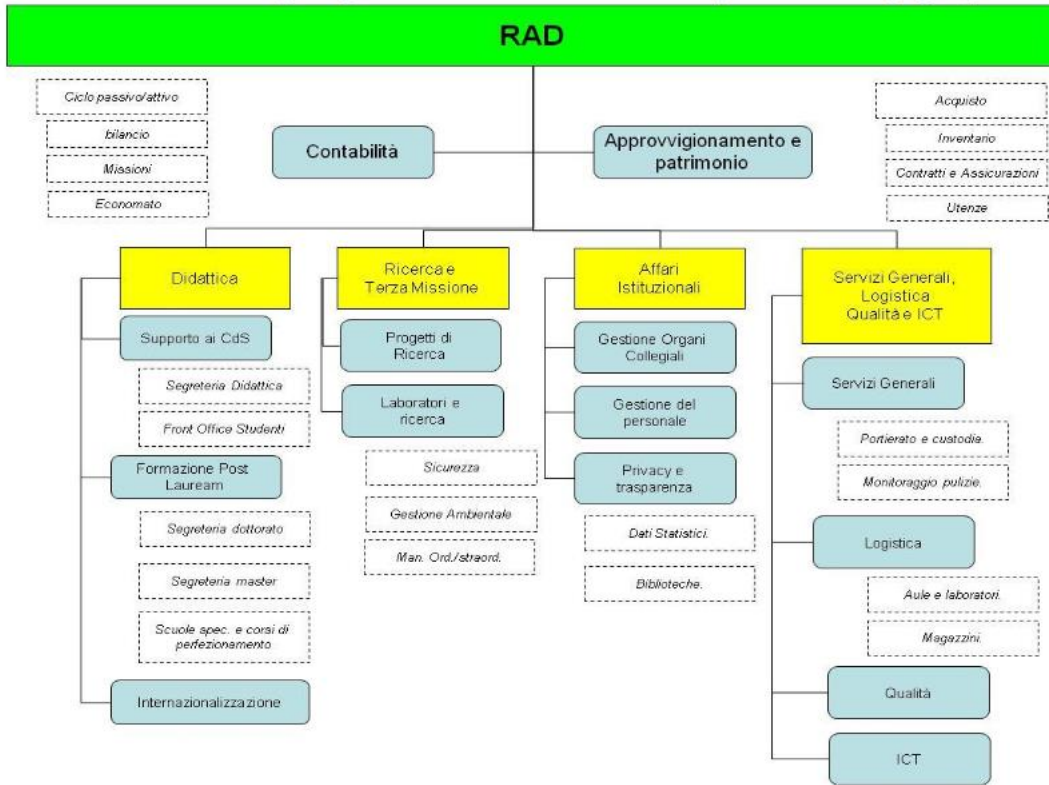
RAD

Ciclo passivo/attivo

bilancio

Missioni

Economato

Contabilità

Approvvigionamento e patrimonio

Acquisto

Inventario

Contratti e Assicurazioni

Utenze

Didattica

Supporto ai CdS

Segreteria Didattica

Front Office Studenti

Formazione Post Lauream

Segreteria dottorato

Segreteria master

Scuole spec. e corsi di perfezionamento

Internazionalizzazione

Ricerca e Terza Missione

Progetti di Ricerca

Laboratori e ricerca

Sicurezza

Gestione Ambientale

Man. Ord./straord.

Affari Istituzionali

Gestione Organi Collegiali

Gestione del personale

Privacy e trasparenza

Dati Statistici.

Biblioteche.

Servizi Generali, Logistica Qualità e ICT

Servizi Generali

Portierato e custodia.

Monitoraggio pulizie.

Logistica

Aule e laboratori.

Magazzini.

Qualità

ICT